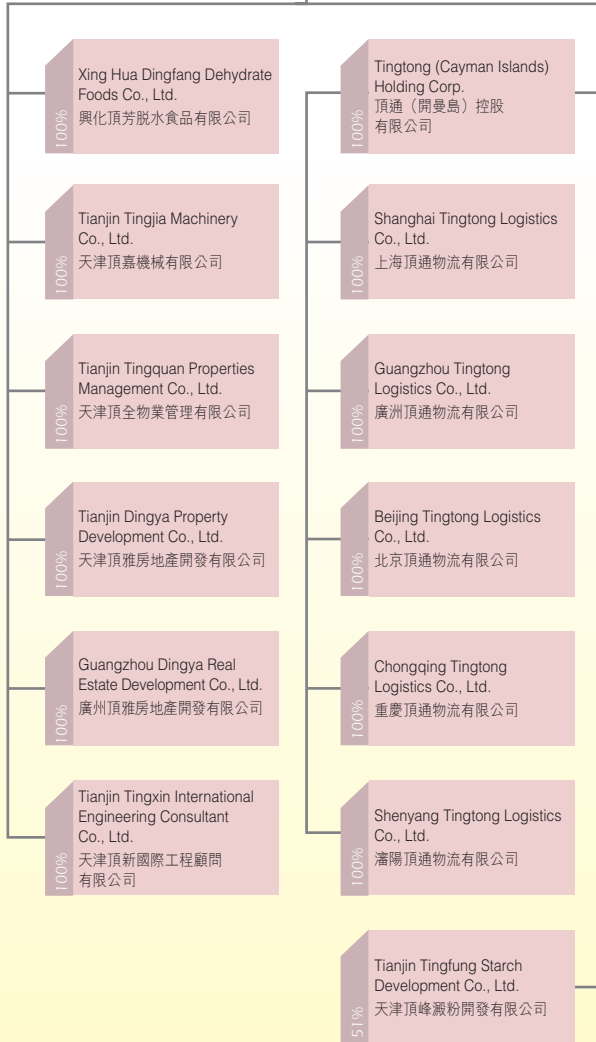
100%
Xing Hua Dingfang Dehydrate Foods Co., Ltd.
興化頂芳脫水食品有限公司

100%
Tianjin Tingjia Machinery Co., Ltd.
天津頂嘉機械有限公司

100%
Tianjin Tingquan Properties Management Co., Ltd.
天津頂全物業管理有限公司

100%
Tianjin Dingya Property Development Co., Ltd.
天津頂雅房地產開發有限公司

100%
Guangzhou Dingya Real Estate Development Co., Ltd.
廣州頂雅房地產開發有限公司

100%
Tianjin Tingxin International Engineering Consultant Co., Ltd.
天津頂新國際工程顧問有限公司

100%
Tingtong (Cayman Islands) Holding Corp.
頂通（開曼島）控股有限公司

100%
Shanghai Tingtong Logistics Co., Ltd.
上海頂通物流有限公司

100%
Guangzhou Tingtong Logistics Co., Ltd.
廣州頂通物流有限公司

100%
Beijing Tingtong Logistics Co., Ltd.
北京頂通物流有限公司

100%
Chongqing Tingtong Logistics Co., Ltd.
重慶頂通物流有限公司

100%
Shenyang Tingtong Logistics Co., Ltd.
瀋陽頂通物流有限公司

51%
Tianjin Tingfung Starch Development Co., Ltd.
天津頂峰澱粉開發有限公司